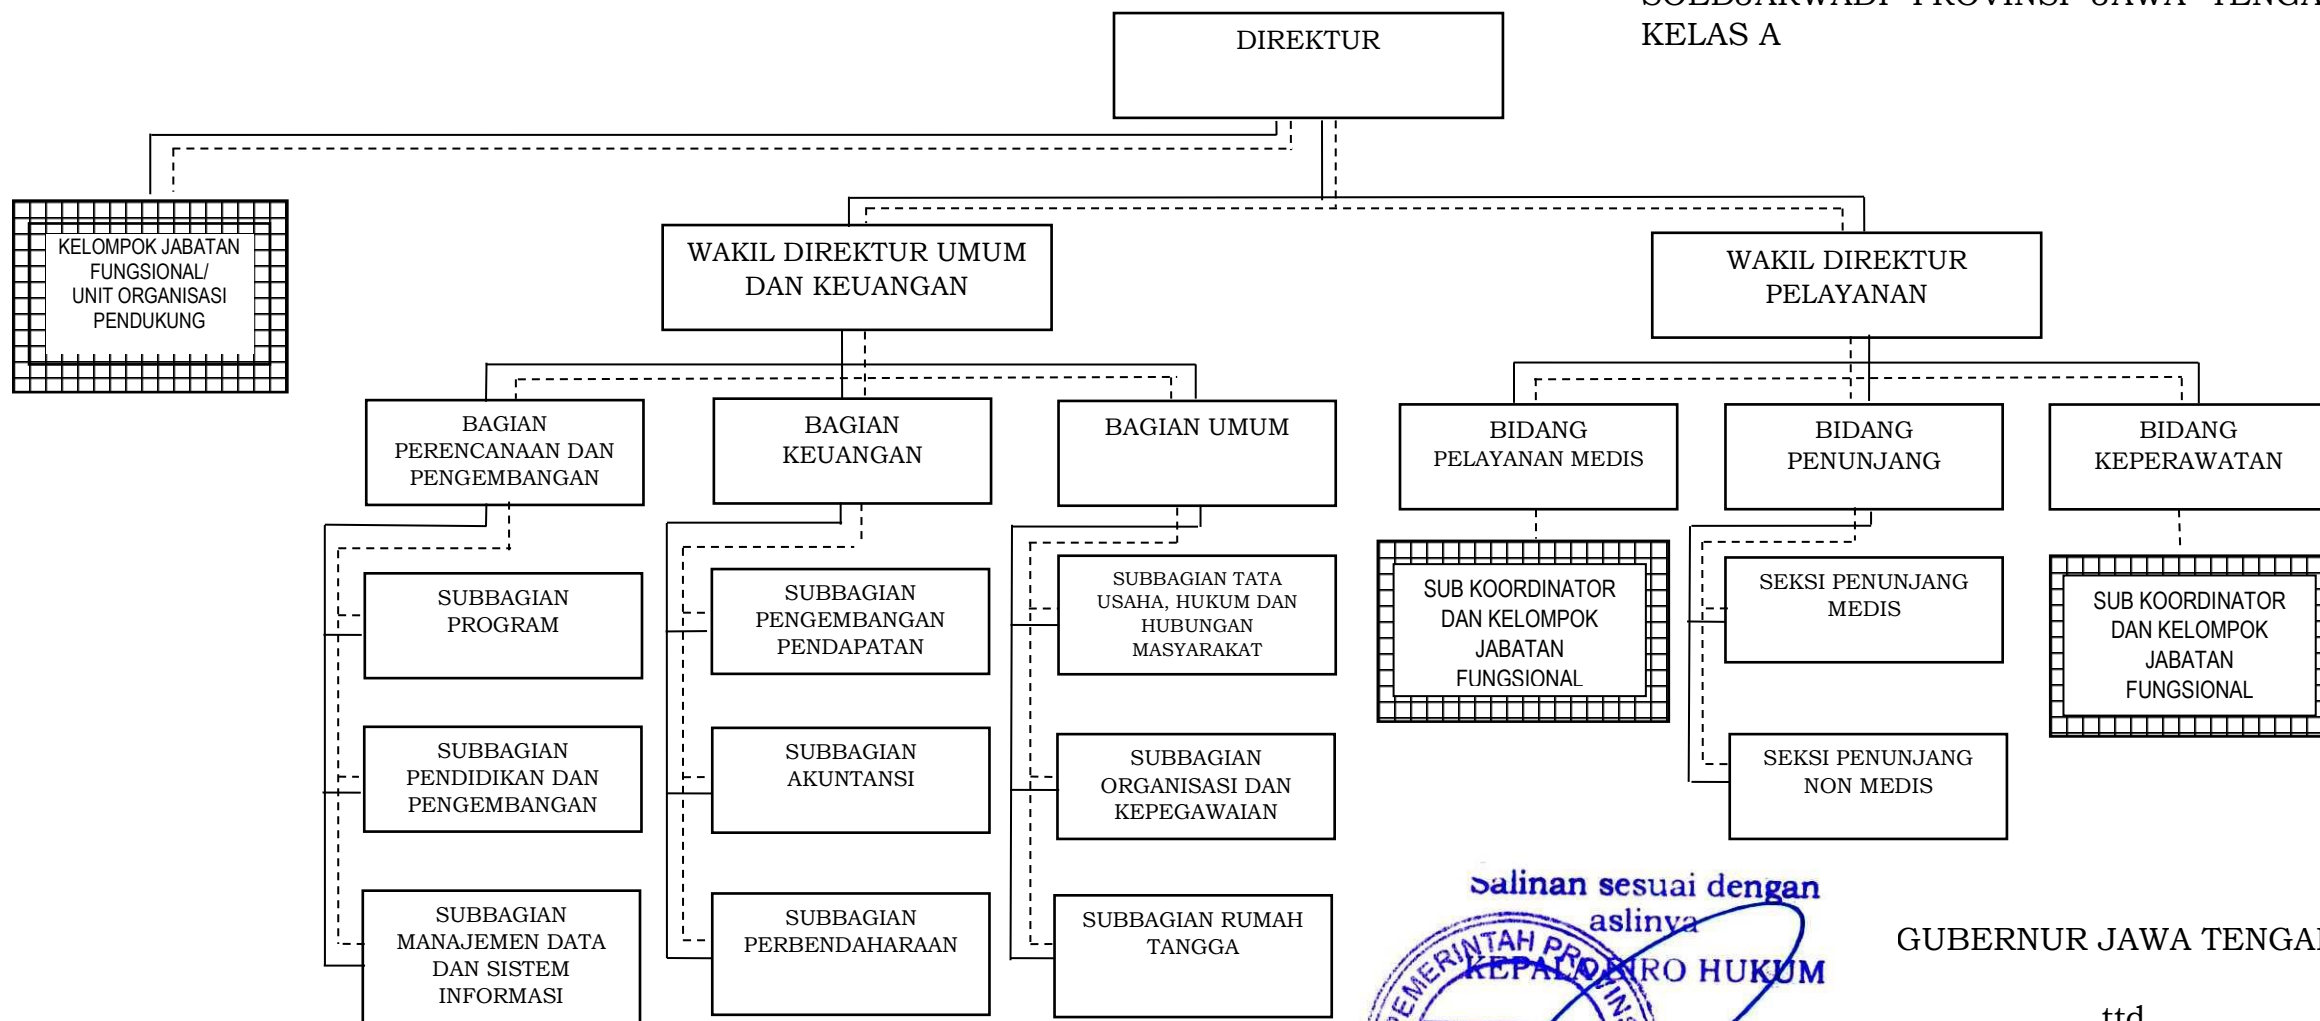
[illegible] PROVINSI JAWA TENGA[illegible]
KELAS A

DIREKTUR

KELOMPOK JABATAN FUNGSIONAL/ UNIT ORGANISASI PENDUKUNG

WAKIL DIREKTUR UMUM DAN KEUANGAN

WAKIL DIREKTUR PELAYANAN

BAGIAN PERENCANAAN DAN PENGEMBANGAN

BAGIAN KEUANGAN

BAGIAN UMUM

BIDANG PELAYANAN MEDIS

BIDANG PENUNJANG

BIDANG KEPERAWATAN

SUBBAGIAN PROGRAM

SUBBAGIAN PENDIDIKAN DAN PENGEMBANGAN

SUBBAGIAN MANAJEMEN DATA DAN SISTEM INFORMASI

SUBBAGIAN PENGEMBANGAN PENDAPATAN

SUBBAGIAN AKUNTANSI

SUBBAGIAN PERBENDAHARAAN

SUBBAGIAN TATA USAHA, HUKUM DAN HUBUNGAN MASYARAKAT

SUBBAGIAN ORGANISASI DAN KEPEGAWAIAN

SUBBAGIAN RUMAH TANGGA

SUB KOORDINATOR DAN KELOMPOK JABATAN FUNGSIONAL

SEKSI PENUNJANG MEDIS

SEKSI PENUNJANG NON MEDIS

SUB KOORDINATOR DAN KELOMPOK JABATAN FUNGSIONAL

Salinan sesuai dengan aslinya
KEPALA BIRO HUKUM
PEMERINTAH PROVINSI

GUBERNUR JAWA TENGA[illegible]

ttd